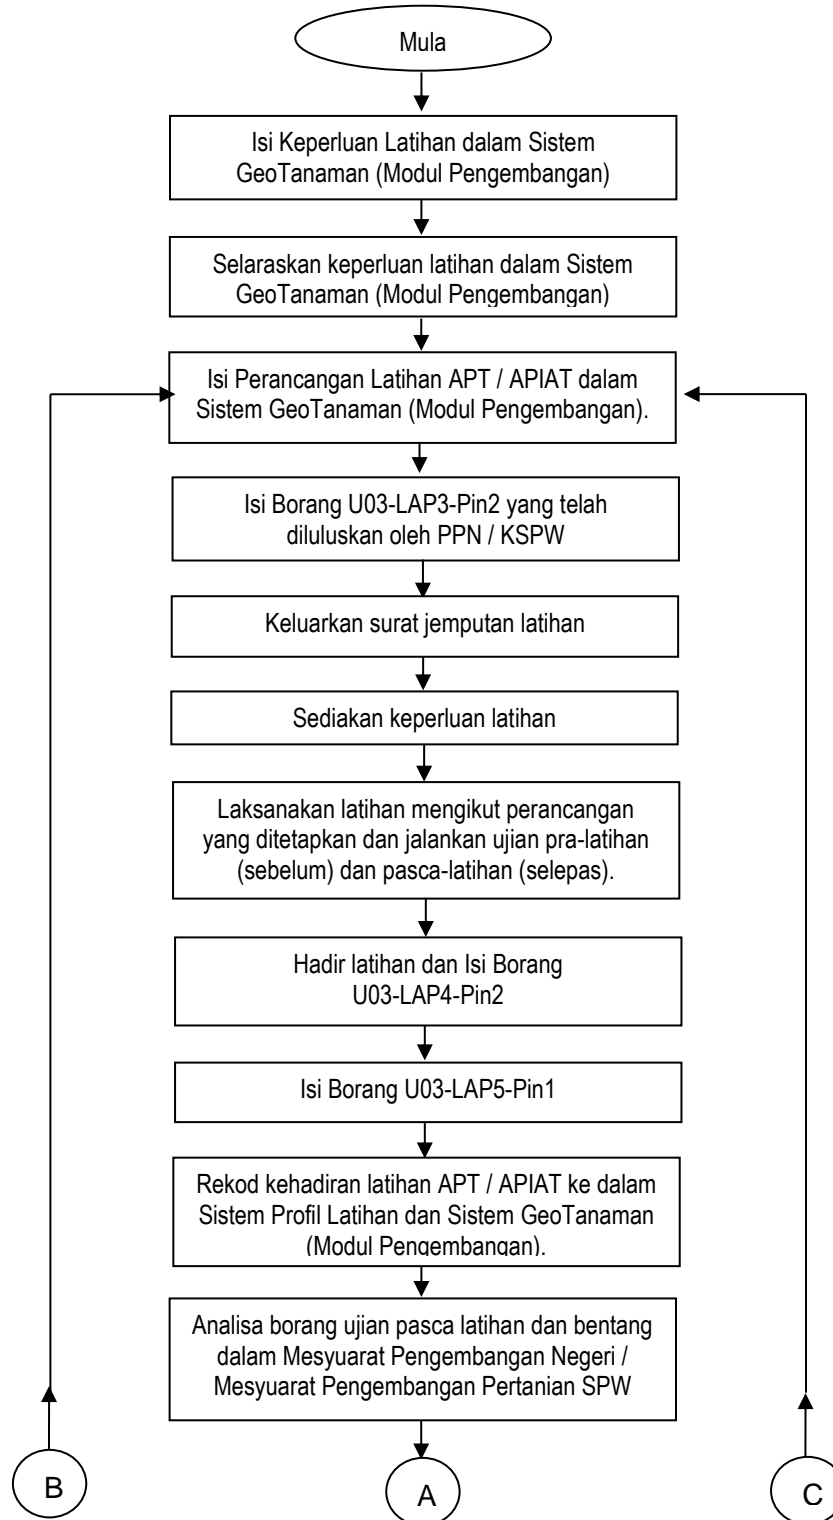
Mula

Isi Keperluan Latihan dalam Sistem GeoTanaman (Modul Pengembangan)

Selaraskan keperluan latihan dalam Sistem GeoTanaman (Modul Pengembangan)

Isi Perancangan Latihan APT / APIAT dalam Sistem GeoTanaman (Modul Pengembangan).

Isi Borang U03-LAP3-Pin2 yang telah diluluskan oleh PPN / KSPW

Keluarkan surat jemputan latihan

Sediakan keperluan latihan

Laksanakan latihan mengikut perancangan yang ditetapkan dan jalankan ujian pra-latihan (sebelum) dan pasca-latihan (selepas).

Hadir latihan dan Isi Borang U03-LAP4-Pin2

Isi Borang U03-LAP5-Pin1

Rekod kehadiran latihan APT / APIAT ke dalam Sistem Profil Latihan dan Sistem GeoTanaman (Modul Pengembangan).

Analisa borang ujian pasca latihan dan bentang dalam Mesyuarat Pengembangan Negeri / Mesyuarat Pengembangan Pertanian SPW

B

A

C